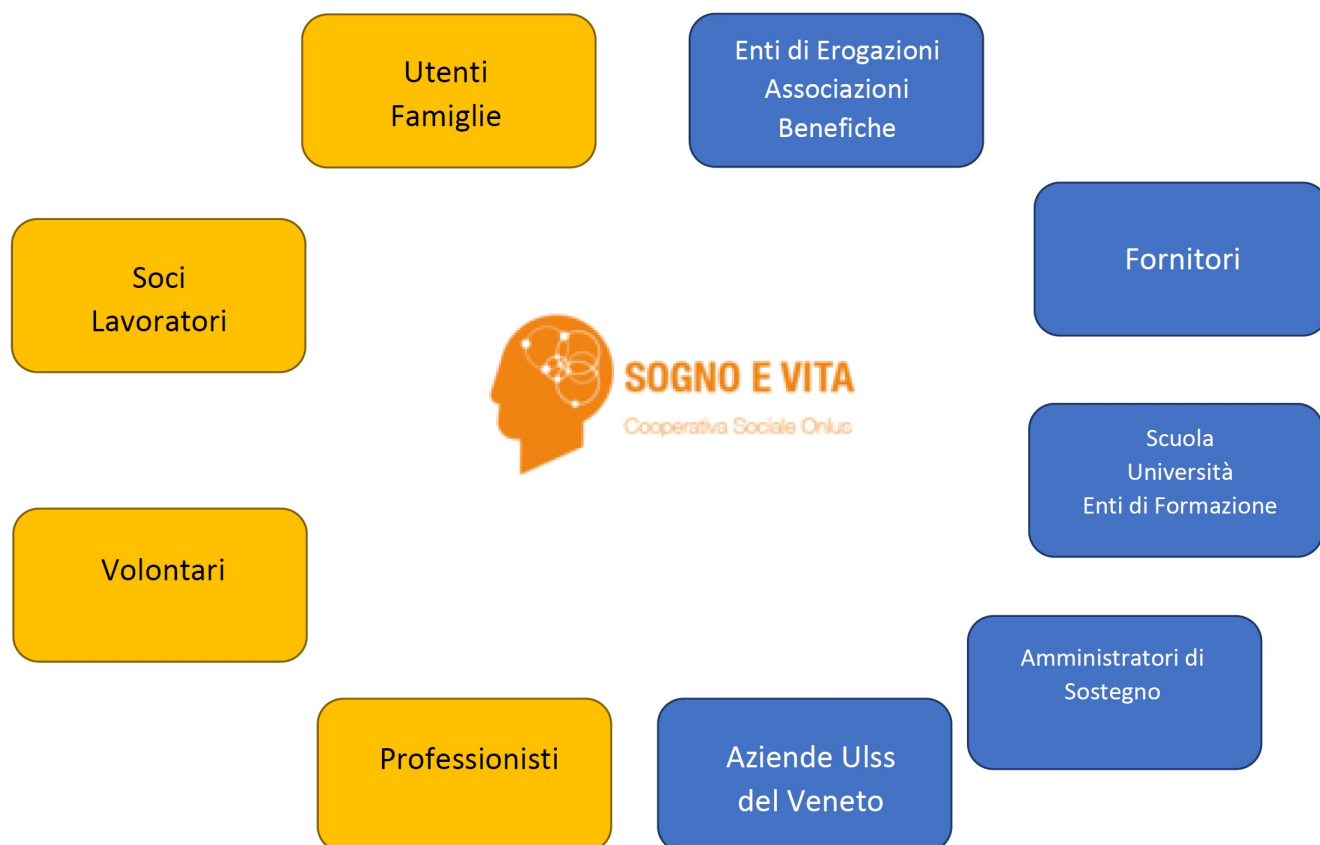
Utenti
Famiglie

Enti di Erogazioni
Associazioni
Benefiche

Soci
Lavoratori

Fornitori

SOGNO E VITA
Cooperativa Sociale Onlus

Scuola
Università
Enti di Formazione

Volontari

Amministratori di
Sostegno

Professionisti

Aziende Ulss
del Veneto